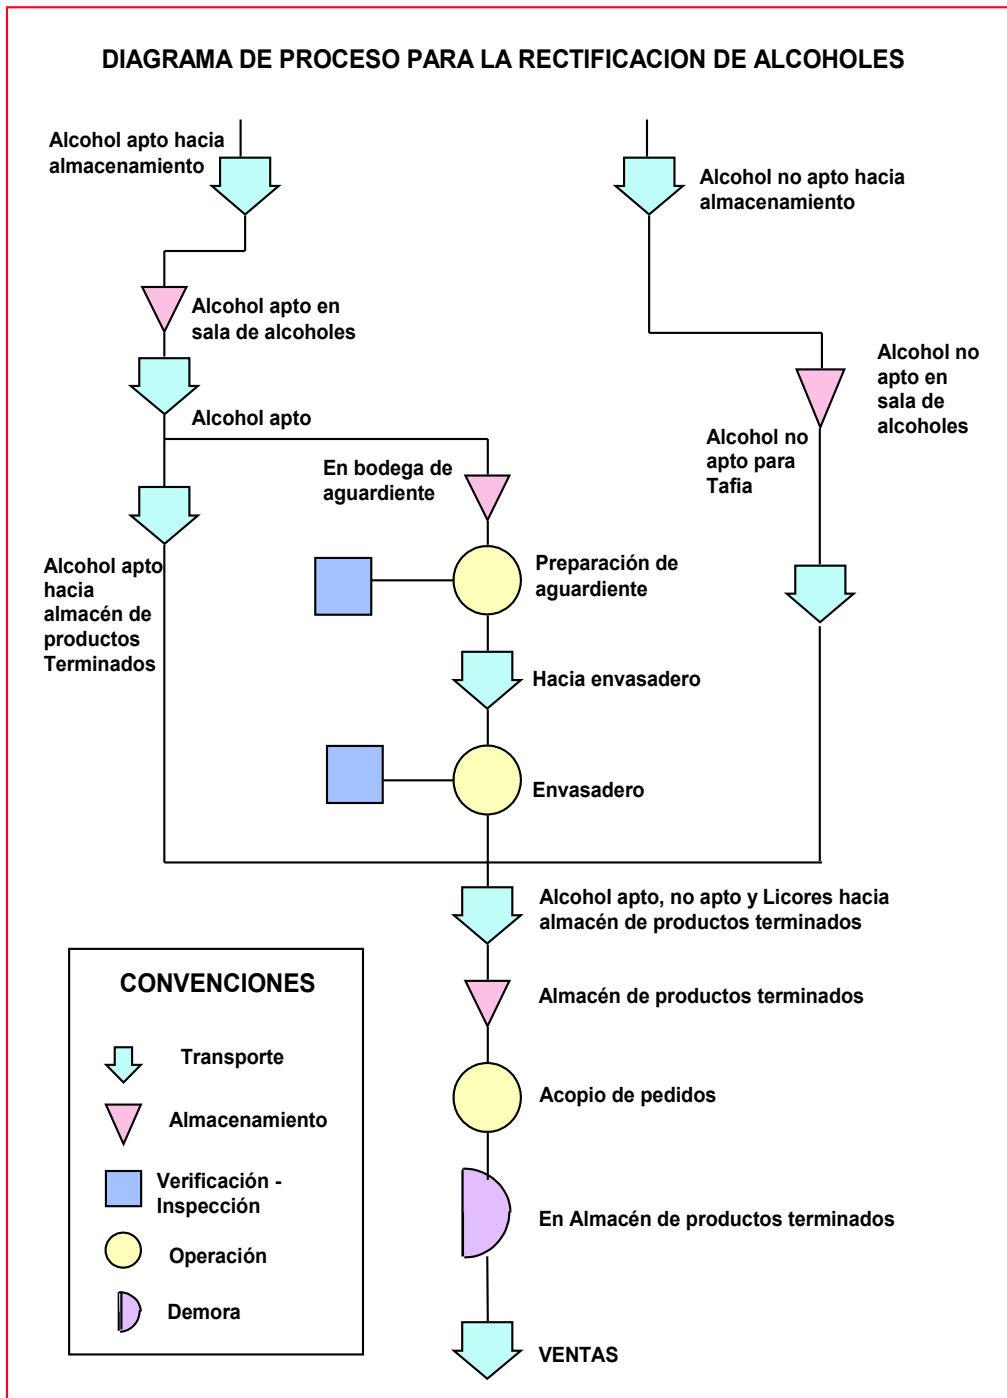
DIAGRAMA DE PROCESO PARA LA RECTIFICACION DE ALCOHOLES

Alcohol apto hacia almacenamiento

Alcohol no apto hacia almacenamiento

Alcohol apto en sala de alcoholes

Alcohol no apto en sala de alcoholes

Alcohol apto

En bodega de aguardiente

Alcohol no apto para Tafia

Alcohol apto hacia almacén de productos Terminados

Preparación de aguardiente

Hacia envasadero

Envasadero

Alcohol apto, no apto y Licores hacia almacén de productos terminados

CONVENCIONES

Transporte

Almacenamiento

Verificación - Inspección

Operación

Demora

Almacén de productos terminados

Acopio de pedidos

En Almacén de productos terminados

VENTAS